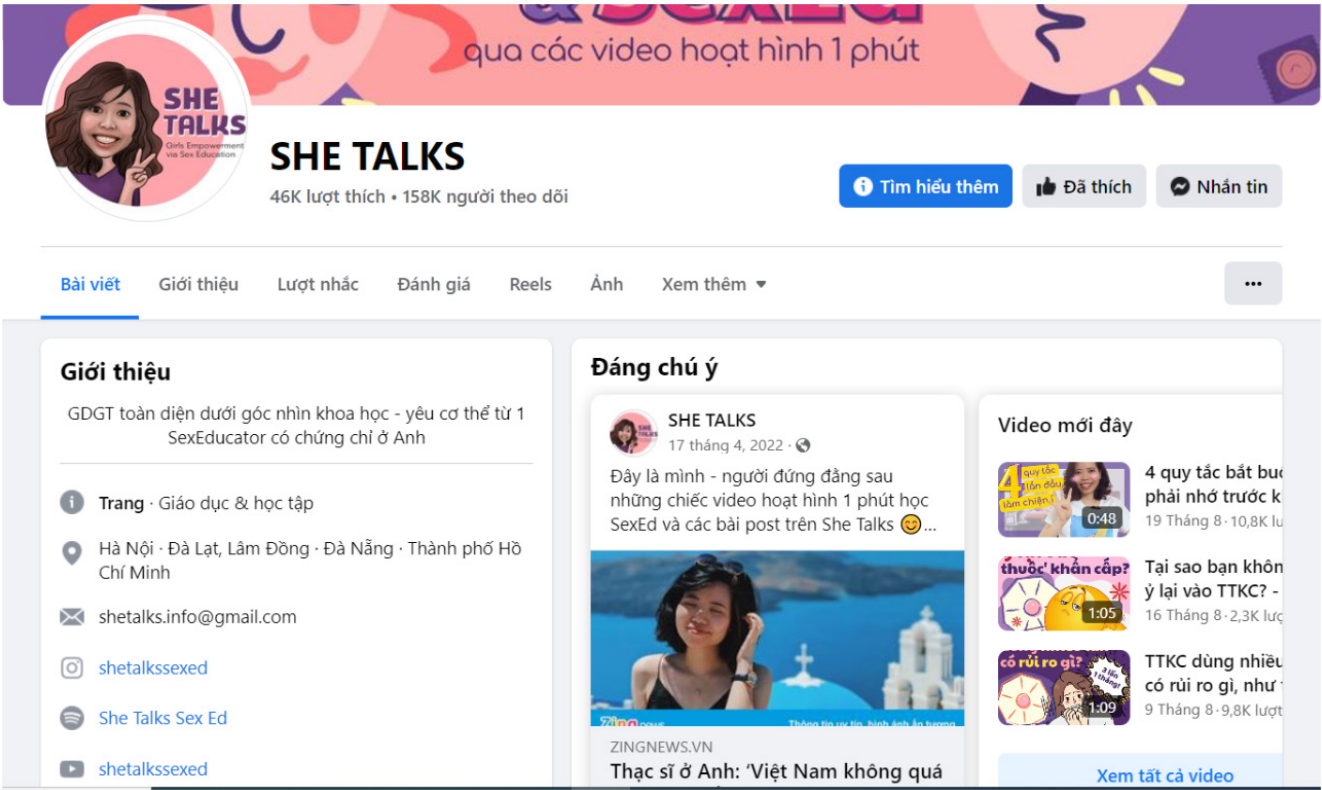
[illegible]
qua các video hoạt hình 1 phút

SHE TALKS
Girls Empowerment via Sex Education

SHE TALKS
46K lượt thích • 158K người theo dõi

Tìm hiểu thêm
Đã thích
Nhắn tin

Bài viết
Giới thiệu
Lượt nhắc
Đánh giá
Reels
Ảnh
Xem thêm
...

Giới thiệu
GDGT toàn diện dưới góc nhìn khoa học - yêu cơ thể từ 1 SexEducator có chứng chỉ ở Anh

Trang · Giáo dục & học tập
Hà Nội · Đà Lạt, Lâm Đồng · Đà Nẵng · Thành phố Hồ Chí Minh
shetalks.info@gmail.com
shetalkssexed
She Talks Sex Ed
shetalkssexed

Đáng chú ý

SHE TALKS
17 tháng 4, 2022 ·
Đây là mình - người đứng đằng sau những chiếc video hoạt hình 1 phút học SexEd và các bài post trên She Talks 😊...
Zing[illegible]
Thông tin uy tín, hình ảnh ấn tượng
ZINGNEWS.VN
Thạc sĩ ở Anh: 'Việt Nam không quá

Video mới đây
4 quy tắc lần đầu làm chuyện...
0:48
4 quy tắc bắt buộ
phải nhớ trước k
19 Tháng 8 · 10,8K lư
thuốc khẩn cấp?
1:05
Tại sao bạn khôn
ỷ lại vào TTKC? -
16 Tháng 8 · 2,3K lượ
có rủi ro gì?
3 lần 1 tháng
1:09
TTKC dùng nhiều
có rủi ro gì, như
9 Tháng 8 · 9,8K lượt
Xem tất cả video